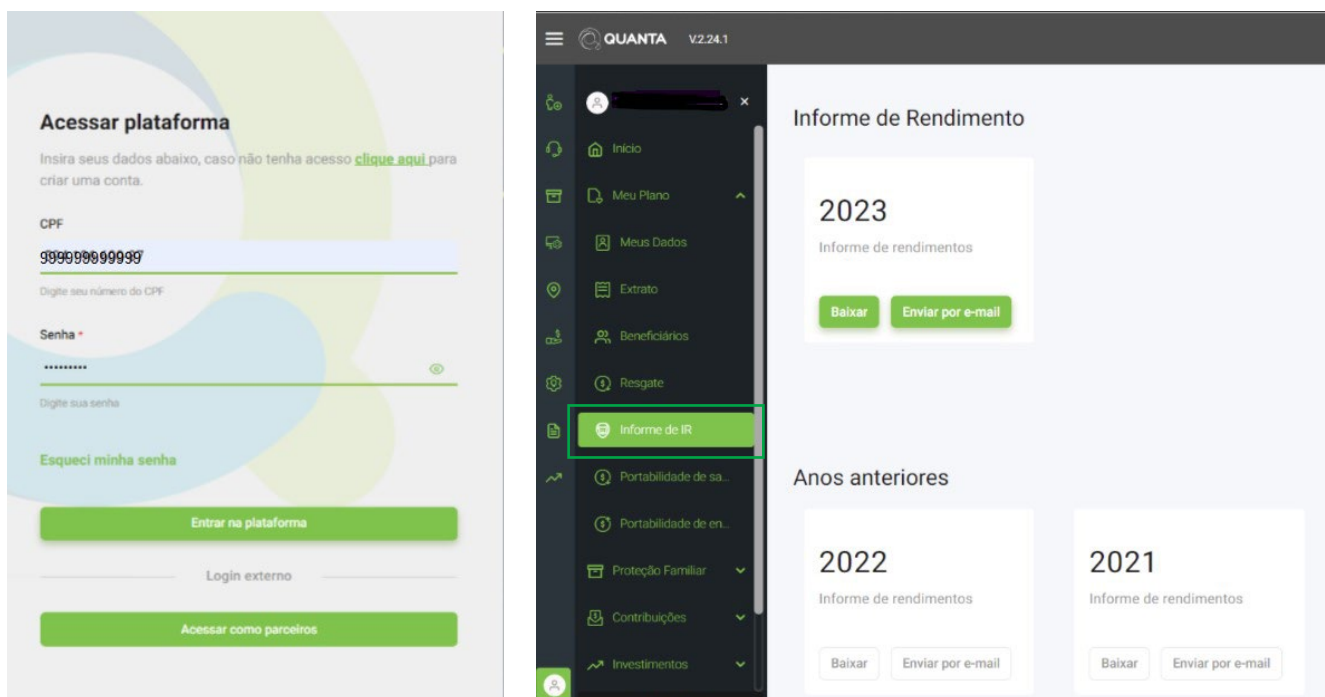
Acessar plataforma

Insira seus dados abaixo, caso não tenha acesso clique aqui para criar uma conta.

CPF

99999999999

Digite seu número do CPF

Senha *

.........

Digite sua senha

Esqueci minha senha

Entrar na plataforma

Login externo

Acessar como parceiros

QUANTA V.2.24.1

Início

Meu Plano

Meus Dados

Extrato

Beneficiários

Resgate

Informe de IR

Portabilidade de sa...

Portabilidade de en...

Proteção Familiar

Contribuições

Investimentos

Informe de Rendimento

2023

Informe de rendimentos

Baixar

Enviar por e-mail

Anos anteriores

2022

Informe de rendimentos

Baixar

Enviar por e-mail

2021

Informe de rendimentos

Baixar

Enviar por e-mail